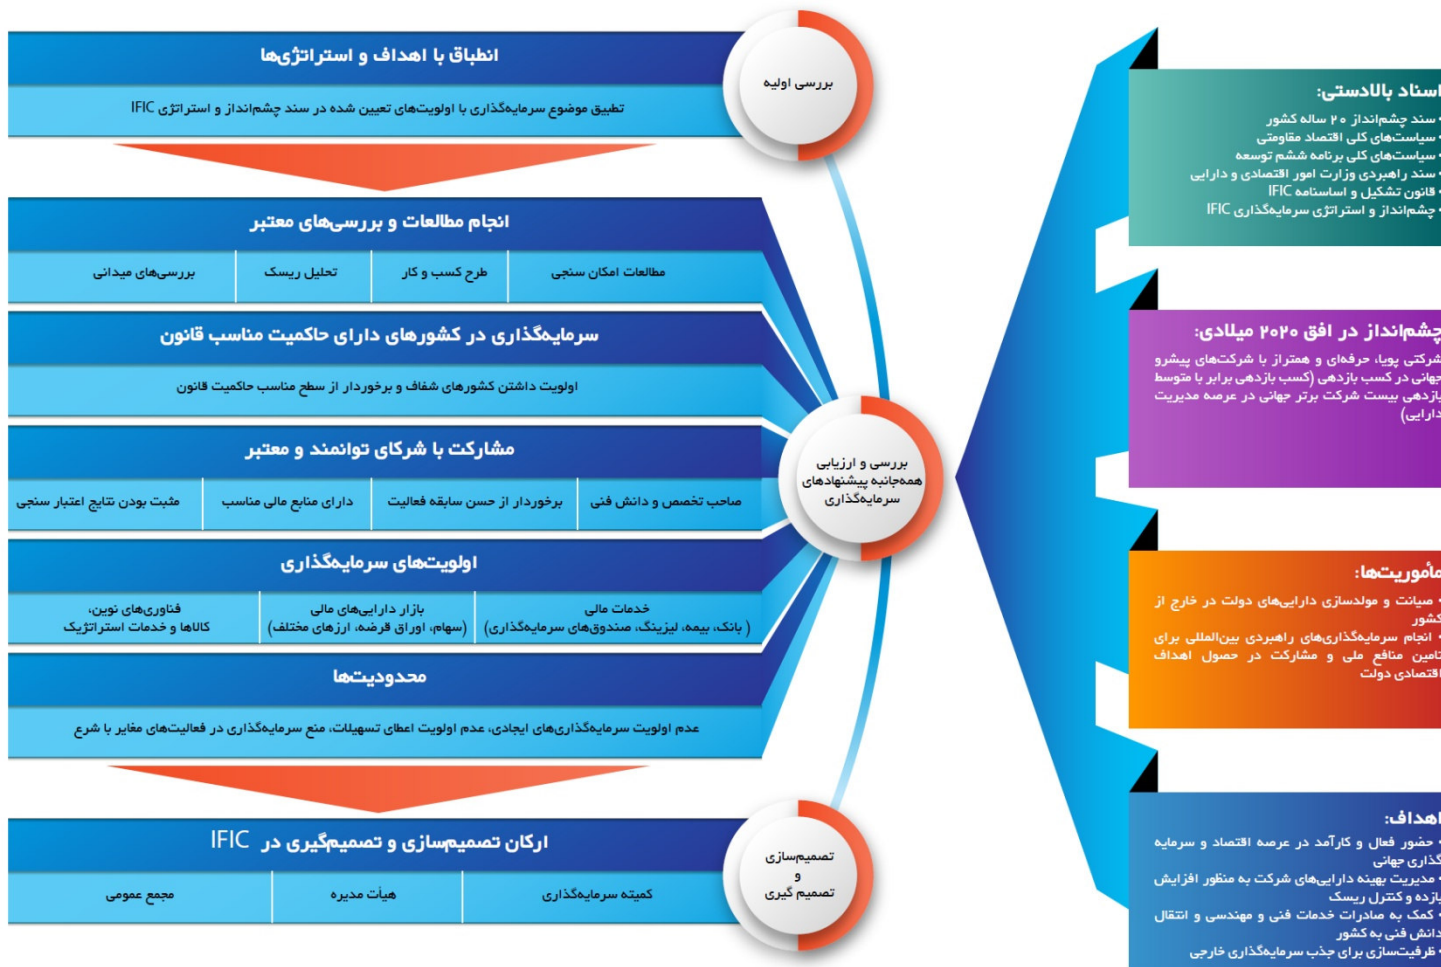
اسناد بالادستی:
• سند چشم‌انداز ۲۰ ساله کشور
• سیاست‌های کلی اقتصاد مقاومتی
• سیاست‌های کلی برنامه ششم توسعه
• سند راهبردی وزارت امور اقتصادی و دارایی
• قانون تشکیل و اساسنامه IFIC
• چشم‌انداز و استراتژی سرمایه‌گذاری IFIC

چشم‌انداز در افق ۲۰۲۰ میلادی:
شرکتی پویا، حرفه‌ای و همتراز با شرکت‌های پیشرو جهانی در کسب بازدهی (کسب بازدهی برابر با متوسط بازدهی بیست شرکت برتر جهانی در عرصه مدیریت دارایی)

مأموریت‌ها:
• صیانت و مولدسازی دارایی‌های دولت در خارج از کشور
• انجام سرمایه‌گذاری‌های راهبردی بین‌المللی برای تامین منافع ملی و مشارکت در حصول اهداف اقتصادی دولت

اهداف:
• حضور فعال و کارآمد در عرصه اقتصاد و سرمایه گذاری جهانی
• مدیریت بهینه دارایی‌های شرکت به منظور افزایش بازده و کنترل ریسک
• کمک به صادرات خدمات فنی و مهندسی و انتقال دانش فنی به کشور
• ظرفیت‌سازی برای جذب سرمایه‌گذاری خارجی

بررسی اولیه

انطباق با اهداف و استراتژی‌ها
تطبیق موضوع سرمایه‌گذاری با اولویت‌های تعیین شده در سند چشم‌انداز و استراتژی IFIC

انجام مطالعات و بررسی‌های معتبر
| مطالعات امکان سنجی | طرح کسب و کار | تحلیل ریسک | بررسی‌های میدانی |
|---|---|---|---|

سرمایه‌گذاری در کشورهای دارای حاکمیت مناسب قانون
اولویت داشتن کشورهای شفاف و برخوردار از سطح مناسب حاکمیت قانون

بررسی و ارزیابی همه‌جانبه پیشنهادهای سرمایه‌گذاری

مشارکت با شرکای توانمند و معتبر
| صاحب تخصص و دانش فنی | برخوردار از حسن سابقه فعالیت | دارای منابع مالی مناسب | مثبت بودن نتایج اعتبار سنجی |
|---|---|---|---|

اولویت‌های سرمایه‌گذاری
| خدمات مالی ( بانک، بیمه، لیزینگ، صندوق‌های سرمایه‌گذاری) | بازار دارایی‌های مالی (سهام، اوراق قرضه، ارزهای مختلف) | فناوری‌های نوین، کالاها و خدمات استراتژیک |
|---|---|---|

محدودیت‌ها
عدم اولویت سرمایه‌گذاری‌های ایجادی، عدم اولویت اعطای تسهیلات، منع سرمایه‌گذاری در فعالیت‌های مغایر با شرع

ارکان تصمیم‌سازی و تصمیم‌گیری در IFIC
| کمیته سرمایه‌گذاری | هیأت مدیره | مجمع عمومی |
|---|---|---|

تصمیم‌سازی و تصمیم گیری